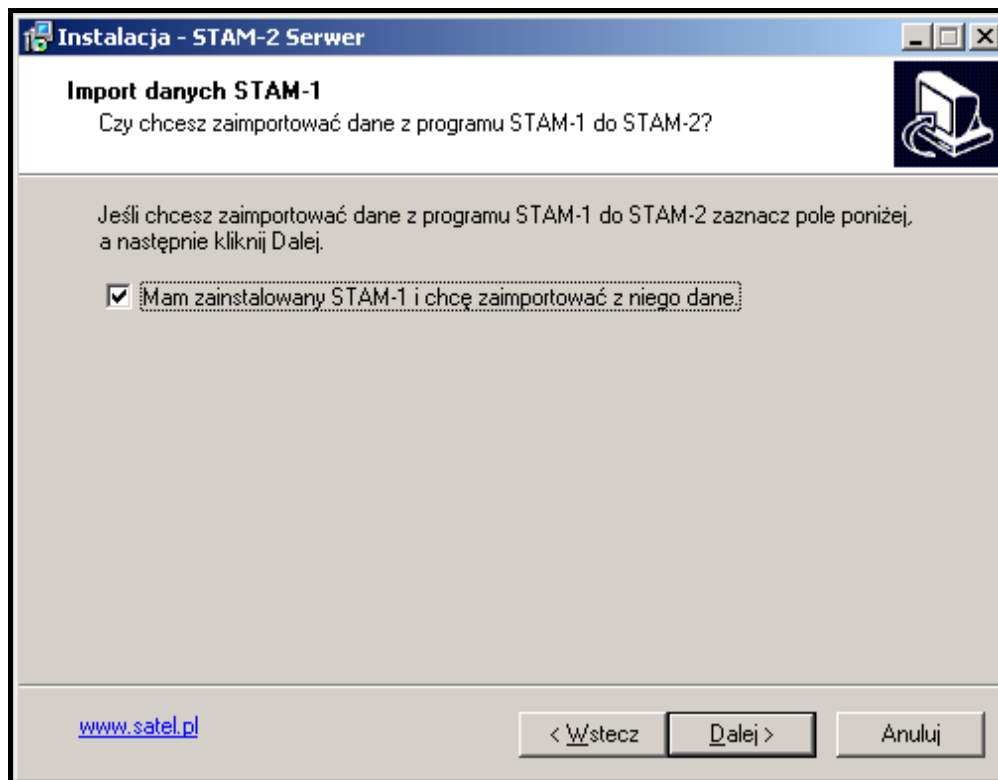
Instalacja - STAM-2 Serwer

Import danych STAM-1

Czy chcesz zaimportować dane z programu STAM-1 do STAM-2?

Jeśli chcesz zaimportować dane z programu STAM-1 do STAM-2 zaznacz pole poniżej, a następnie kliknij Dalej.

☑ Mam zainstalowany STAM-1 i chcę zaimportować z niego dane.

www.satel.pl

< Wstecz

Dalej >

Anuluj